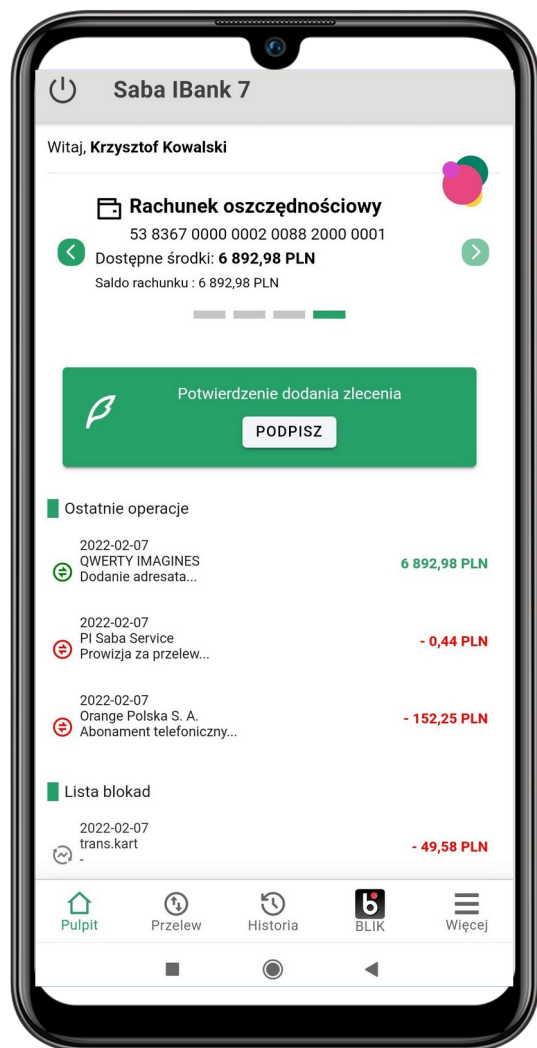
Saba IBank 7

Witaj, **Krzysztof Kowalski**

Rachunek oszczędnościowy
53 8367 0000 0002 0088 2000 0001
Dostępne środki: **6 892,98 PLN**
Saldo rachunku : 6 892,98 PLN

Potwierdzenie dodania zlecenia
PODPISZ

Ostatnie operacje

2022-02-07
QWERTY IMAGINES
Dodanie adresata...
6 892,98 PLN

2022-02-07
PI Saba Service
Prowizja za przelew...
- 0,44 PLN

2022-02-07
Orange Polska S. A.
Abonament telefoniczny...
- 152,25 PLN

Lista blokad

2022-02-07
trans.kart
-
- 49,58 PLN

Pulpit
Przelew
Historia
BLIK
Więcej